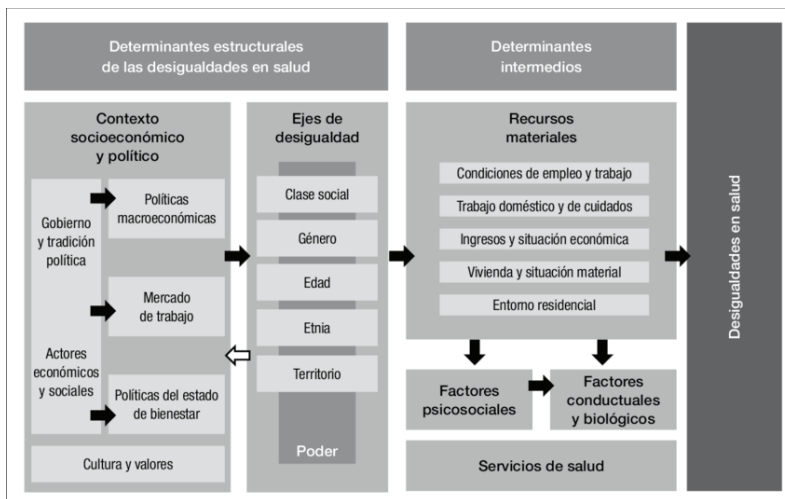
Determinantes estructurales de las desigualdades en salud

Determinantes intermedios

Desigualdades en salud

Contexto socioeconómico y político

Gobierno y tradición política

Políticas macroeconómicas

Mercado de trabajo

Actores económicos y sociales

Políticas del estado de bienestar

Cultura y valores

Ejes de desigualdad

Clase social

Género

Edad

Etnia

Territorio

Poder

Recursos materiales

Condiciones de empleo y trabajo

Trabajo doméstico y de cuidados

Ingresos y situación económica

Vivienda y situación material

Entorno residencial

Factores psicosociales

Factores conductuales y biológicos

Servicios de salud